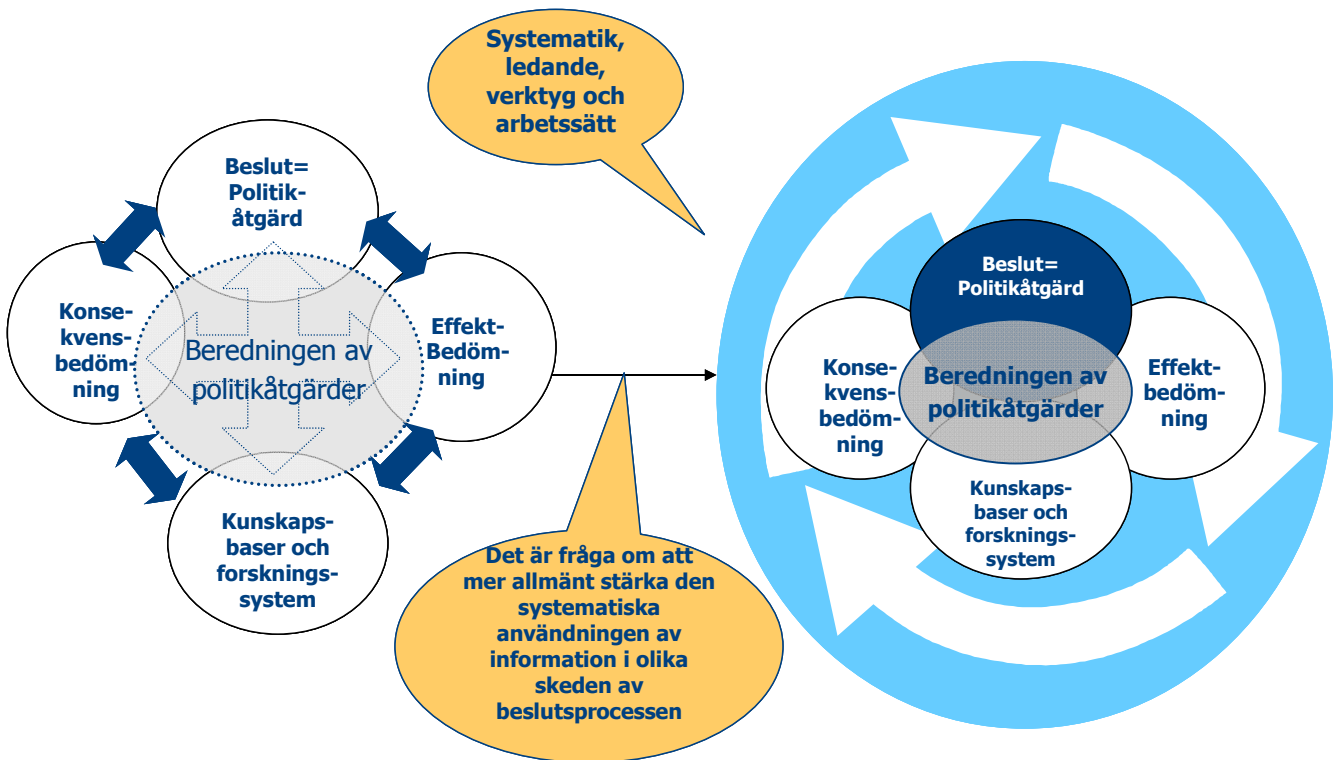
Systematik, ledande, verktyg och arbetssätt

Beslut= Politikåtgärd

Konsekvensbedömning

Beredningen av politikåtgärder

Effekt-Bedömning

Kunskapsbaser och forskningssystem

Det är fråga om att mer allmänt stärka den systematiska användningen av information i olika skeden av beslutsprocessen

Beslut= Politikåtgärd

Konsekvensbedömning

Beredningen av politikåtgärder

Effektbedömning

Kunskapsbaser och forskningssystem